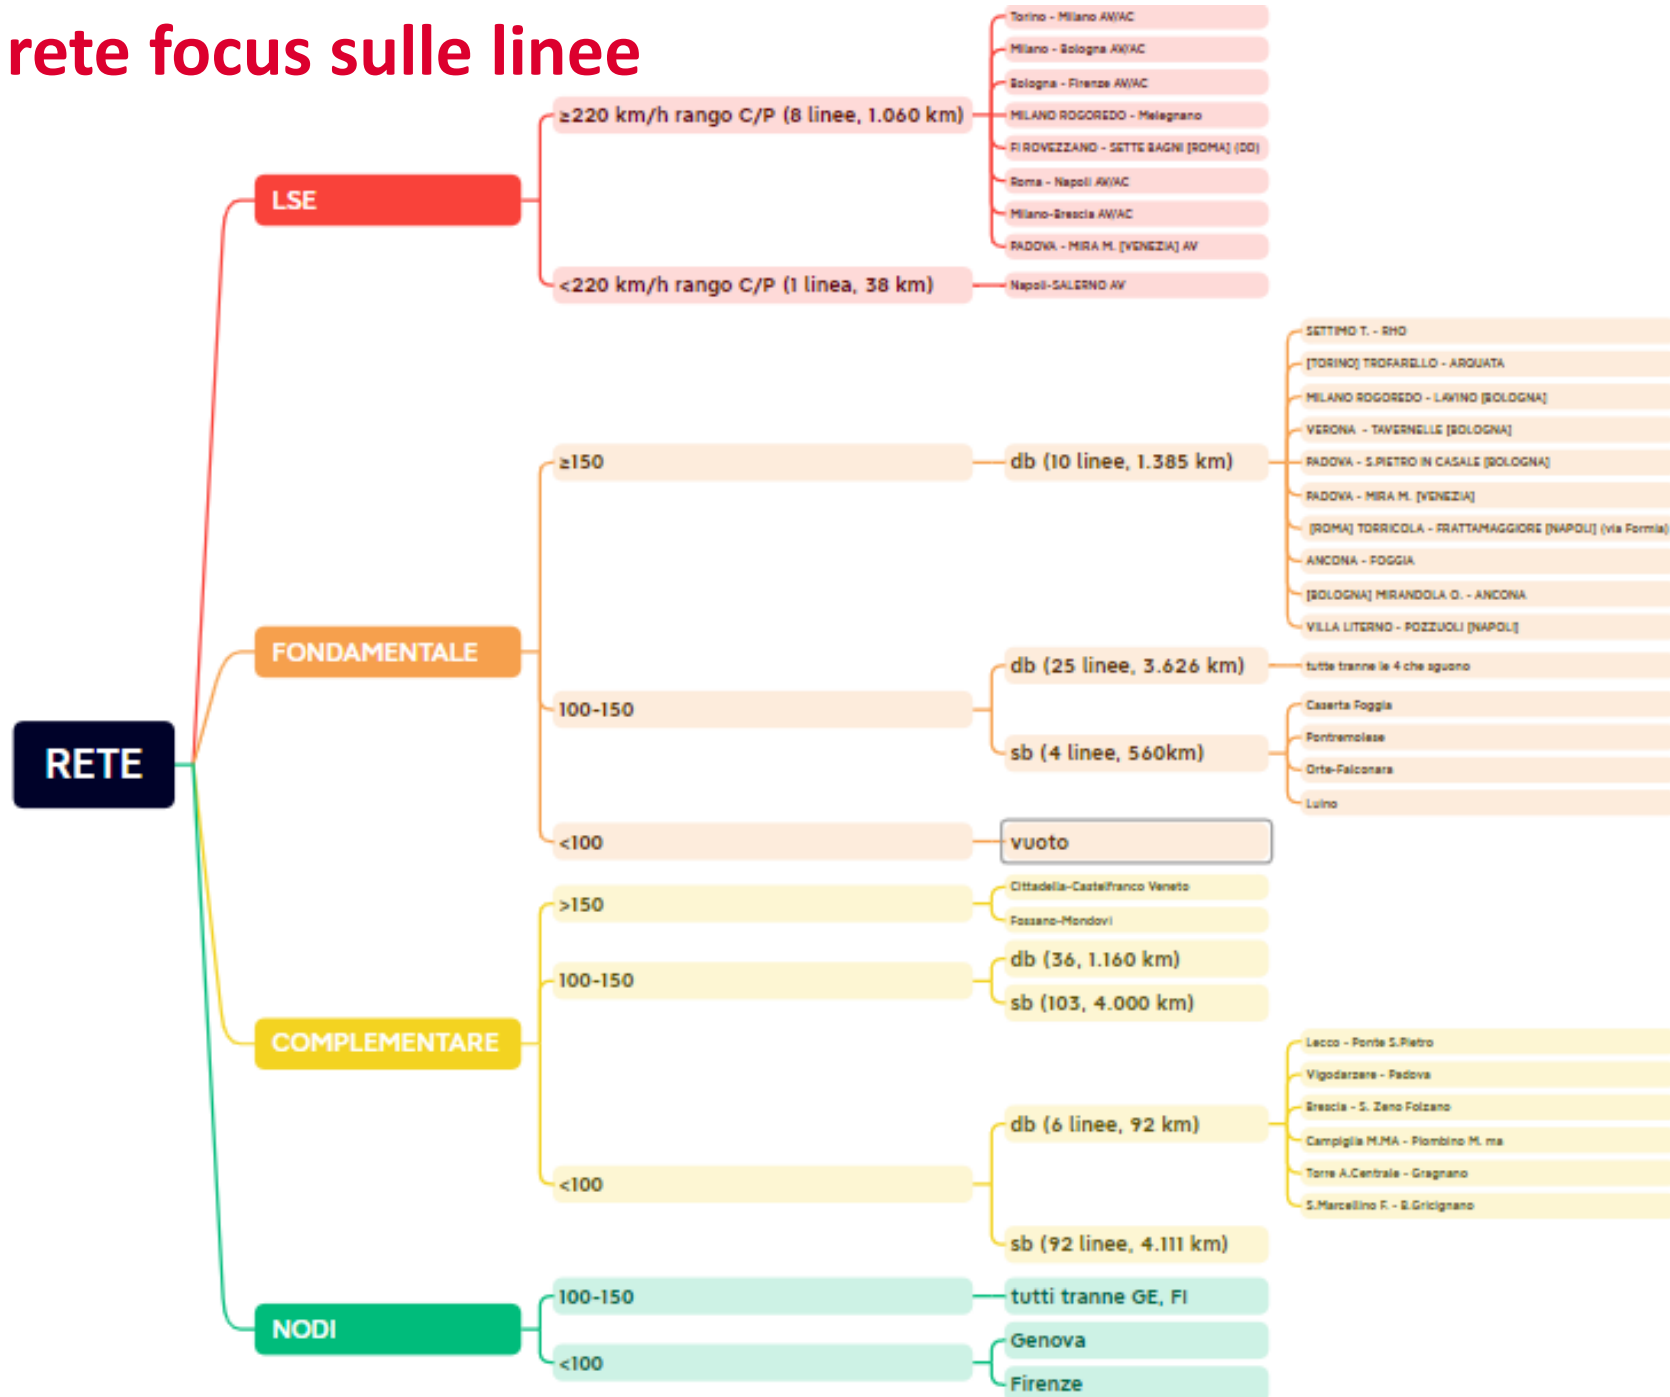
rete focus sulle linee

RETE

LSE

≥220 km/h rango C/P (8 linee, 1.060 km)

Torino - Milano AV/AC
Milano - Bologna AV/AC
Bologna - Firenze AV/AC
MILANO ROGOREDO - Melegnano
FI ROVEZZANO - SETTE BAGNI [ROMA] (DD)
Roma - Napoli AV/AC
Milano-Brescia AV/AC
PADOVA - MIRA M. [VENEZIA] AV

<220 km/h rango C/P (1 linea, 38 km)

Napoli-SALERNO AV

FONDAMENTALE

≥150

db (10 linee, 1.385 km)

SETTIMO T. - RHO
[TORINO] TROFARELLO - ARQUATA
MILANO ROGOREDO - LAVINO [BOLOGNA]
VERONA - TAVERNELLE [BOLOGNA]
PADOVA - S.PIETRO IN CASALE [BOLOGNA]
PADOVA - MIRA M. [VENEZIA]
[ROMA] TORRICOLA - FRATTAMAGGIORE [NAPOLI] (via Formia)
ANCONA - FOGGIA
[BOLOGNA] MIRANDOLA O. - ANCONA
VILLA LITERNO - POZZUOLI [NAPOLI]

100-150

db (25 linee, 3.626 km)

tutte tranne le 4 che seguono

sb (4 linee, 560km)

Caserta Foggia
Pontremolese
Orte-Falconara
Luino

<100

vuoto

COMPLEMENTARE

>150

Cittadella-Castelfranco Veneto
Fossano-Mondovì

100-150

db (36, 1.160 km)
sb (103, 4.000 km)

<100

db (6 linee, 92 km)

Lecco - Ponte S.Pietro
Vigodarzere - Padova
Brescia - S. Zeno Folzano
Campiglia M.MA - Piombino M. ma
Torre A.Centrale - Gragnano
S.Marcellino F. - B.Gricignano

sb (92 linee, 4.111 km)

NODI

100-150

tutti tranne GE, FI

<100

Genova
Firenze